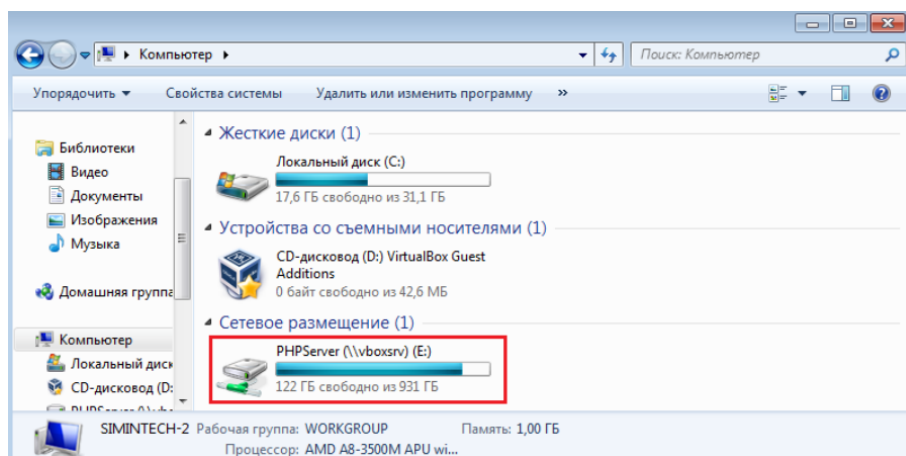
▸ Компьютер ▸

Поиск: Компьютер

Упорядочить ▾ Свойства системы Удалить или изменить программу »

Библиотеки
Видео
Документы
Изображения
Музыка

Домашняя группа

Компьютер
Локальный диск
CD-дисковод (D:
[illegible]

Жесткие диски (1)

Локальный диск (C:)
17,6 ГБ свободно из 31,1 ГБ

Устройства со съемными носителями (1)

CD-дисковод (D:) VirtualBox Guest Additions
0 байт свободно из 42,6 МБ

Сетевое размещение (1)

PHPServer (\\vboxsrv) (E:)
122 ГБ свободно из 931 ГБ

SIMINTECH-2 Рабочая группа: WORKGROUP Память: 1,00 ГБ
Процессор: AMD A8-3500M APU wi...